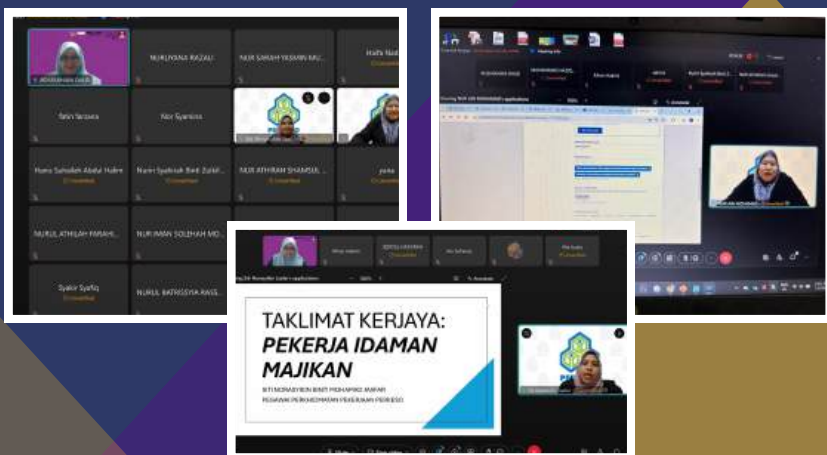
NURLIYANA RAZALI

NUR SARAH YASMIN MU...

Haifa Nad...

fatin farzana

Nor Syamira

Nurin Suhaileh Abdul Hakim

Nurin Syahirah Binti Zulkif...

NUR ATHIRAH SHAMSUL...

yana

NURUL ATHILAH FARAH...

NUR IMAN SOLEHAH MO...

Syakir Syafiq

NURUL BATRISSYA RAIS...

TAKLIMAT KERJAYA:

PEKERJA IDAMAN MAJIKAN

SITI NORASYIKIN BINTI MOHAMAD ANWAR

PEGAWAI PERKHIDMATAN PEKERJAAN PERKESO